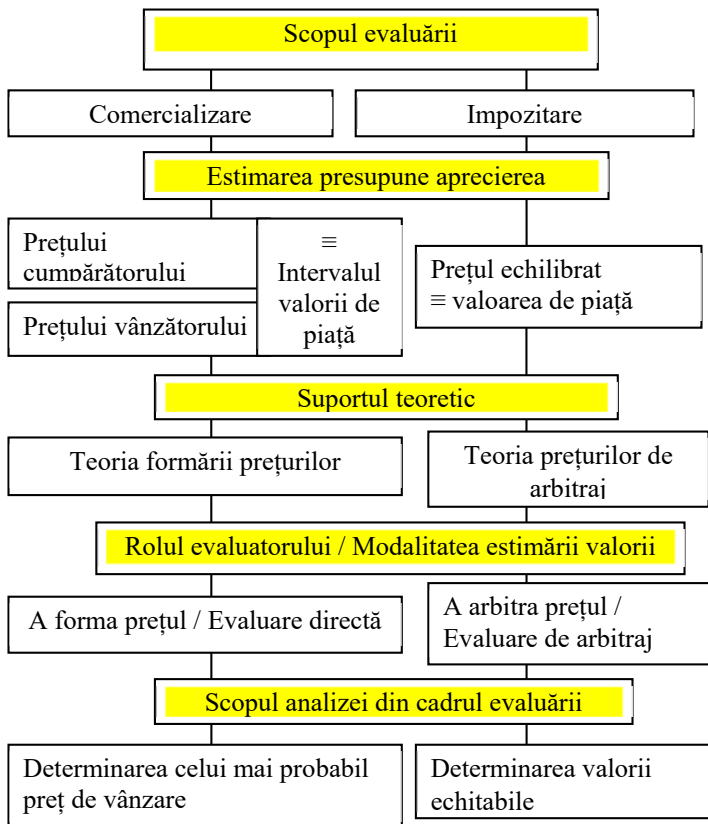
Scopul evaluării

Comercializare

Impozitare

Estimarea presupune aprecierea

Prețului cumpărătorului

Prețului vânzătorului

≡ Intervalul valorii de piață

Prețul echilibrat ≡ valoarea de piață

Suportul teoretic

Teoria formării prețurilor

Teoria prețurilor de arbitraj

Rolul evaluatorului / Modalitatea estimării valorii

A forma prețul / Evaluare directă

A arbitra prețul / Evaluare de arbitraj

Scopul analizei din cadrul evaluării

Determinarea celui mai probabil preț de vânzare

Determinarea valorii echitabile